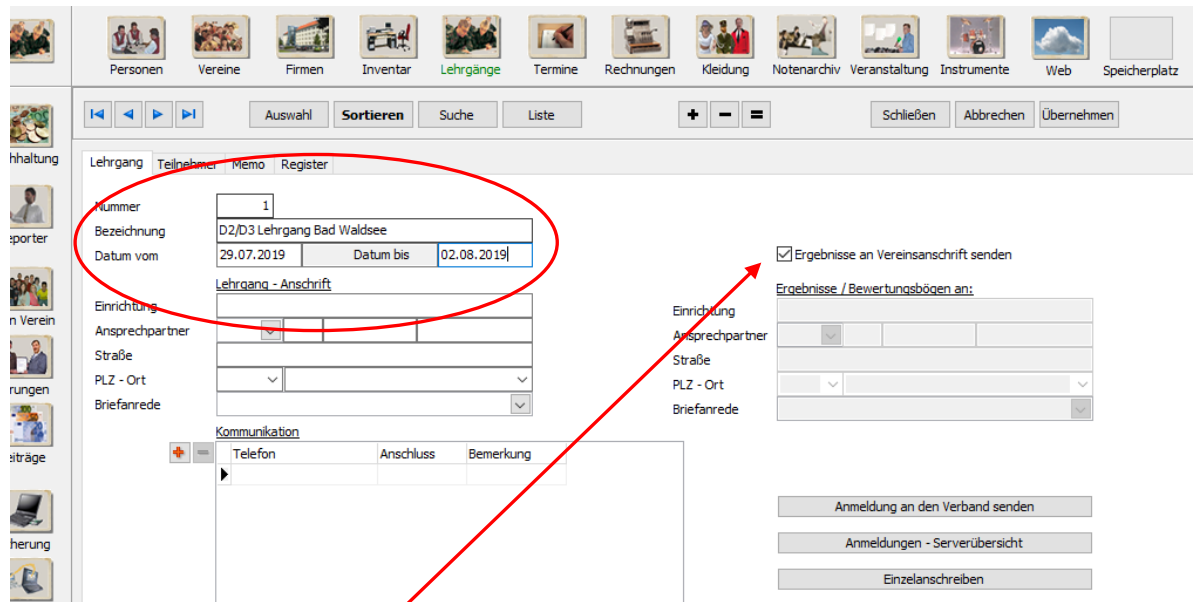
Personen Vereine Firmen Inventar Lehrgänge Termine Rechnungen Kleidung Notenarchiv Veranstaltung Instrumente Web Speicherplatz

hhaltung
eporter
n Verein
rungen
eiträge
herung

Auswahl Sortieren Suche Liste + − = Schließen Abbrechen Übernehmen

Lehrgang Teilnehmer Memo Register

Nummer 1
Bezeichnung D2/D3 Lehrgang Bad Waldsee
Datum vom 29.07.2019 Datum bis 02.08.2019

Lehrgang - Anschrift
Einrichtung
Ansprechpartner
Straße
PLZ - Ort
Briefanrede

Kommunikation
| Telefon | Anschluss | Bemerkung |
|---|---|---|
| | | |

☑ Ergebnisse an Vereinsanschrift senden

Ergebnisse / Bewertungsbögen an:
Einrichtung
Ansprechpartner
Straße
PLZ - Ort
Briefanrede

Anmeldung an den Verband senden
Anmeldungen - Serverübersicht
Einzelanschreiben